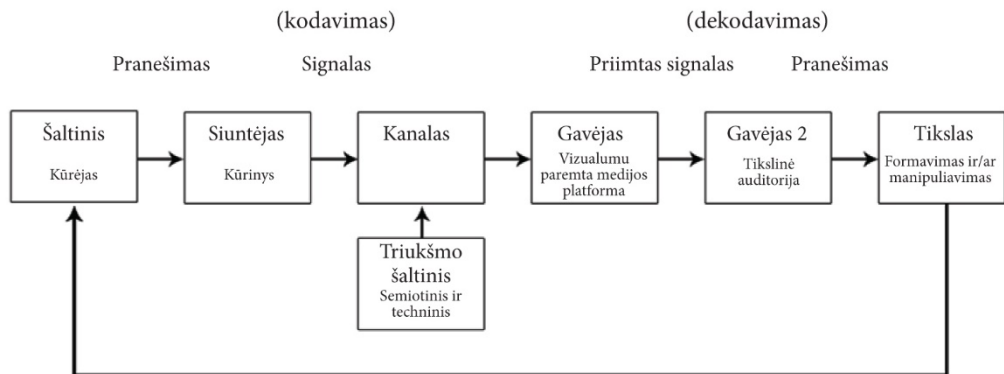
(kodavimas)

(dekodavimas)

Pranešimas

Signalas

Priimtas signalas

Pranešimas

Šaltinis

Kūrėjas

Siuntėjas

Kūrinys

Kanalas

Gavėjas

Vizualumu paremta medijos platforma

Gavėjas 2

Tikslinė auditorija

Tikslas

Formavimas ir/ar manipuliavimas

Triukšmo šaltinis

Semiotinis ir techninis